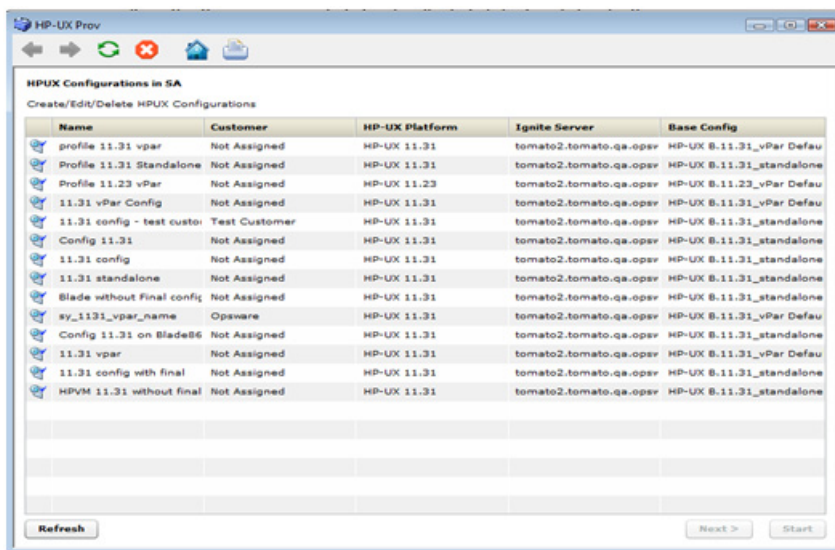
HP-UX Prov

HPUX Configurations in SA

Create/Edit/Delete HPUX Configurations

| Name | Customer | HP-UX Platform | Ignite Server | Base Config |
|---|---|---|---|---|
| profile 11.31 vpar | Not Assigned | HP-UX 11.31 | tomato2.tomato.qa.opsv | HP-UX B.11.31_vPar Defau |
| Profile 11.31 Standalone | Not Assigned | HP-UX 11.31 | tomato2.tomato.qa.opsv | HP-UX B.11.31_standalone |
| Profile 11.23 vPar | Not Assigned | HP-UX 11.23 | tomato2.tomato.qa.opsv | HP-UX B.11.23_vPar Defau |
| 11.31 vPar Config | Not Assigned | HP-UX 11.31 | tomato2.tomato.qa.opsv | HP-UX B.11.31_vPar Defau |
| 11.31 config - test custo | Test Customer | HP-UX 11.31 | tomato2.tomato.qa.opsv | HP-UX B.11.31_standalone |
| Config 11.31 | Not Assigned | HP-UX 11.31 | tomato2.tomato.qa.opsv | HP-UX B.11.31_standalone |
| 11.31 config | Not Assigned | HP-UX 11.31 | tomato2.tomato.qa.opsv | HP-UX B.11.31_standalone |
| 11.31 standalone | Not Assigned | HP-UX 11.31 | tomato2.tomato.qa.opsv | HP-UX B.11.31_standalone |
| Blade without Final config | Not Assigned | HP-UX 11.31 | tomato2.tomato.qa.opsv | HP-UX B.11.31_standalone |
| sy_1131_vpar_name | Opsware | HP-UX 11.31 | tomato2.tomato.qa.opsv | HP-UX B.11.31_vPar Defau |
| Config 11.31 on Blade86 | Not Assigned | HP-UX 11.31 | tomato2.tomato.qa.opsv | HP-UX B.11.31_standalone |
| 11.31 vpar | Not Assigned | HP-UX 11.31 | tomato2.tomato.qa.opsv | HP-UX B.11.31_vPar Defau |
| 11.31 config with final | Not Assigned | HP-UX 11.31 | tomato2.tomato.qa.opsv | HP-UX B.11.31_standalone |
| HPVM 11.31 without final | Not Assigned | HP-UX 11.31 | tomato2.tomato.qa.opsv | HP-UX B.11.31_standalone |

Refresh

Next > Start